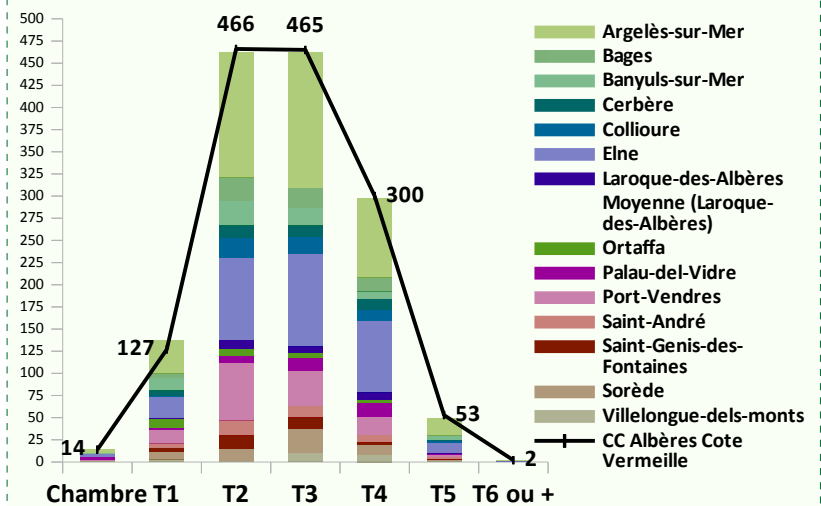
500
475
450
425
400
375
350
325
300
275
250
225
200
175
150
125
100
75
50
25
0

466
465
300
127
53
14
2

Chambre T1 T2 T3 T4 T5 T6 ou +

Argelès-sur-Mer
Bages
Banyuls-sur-Mer
Cerbère
Collioure
Elne
Laroque-des-Albères
Moyenne (Laroque-des-Albères)
Ortaffa
Palau-del-Vidre
Port-Vendres
Saint-André
Saint-Genis-des-Fontaines
Sorède
Villelongue-dels-monts
CC Albères Cote Vermeille